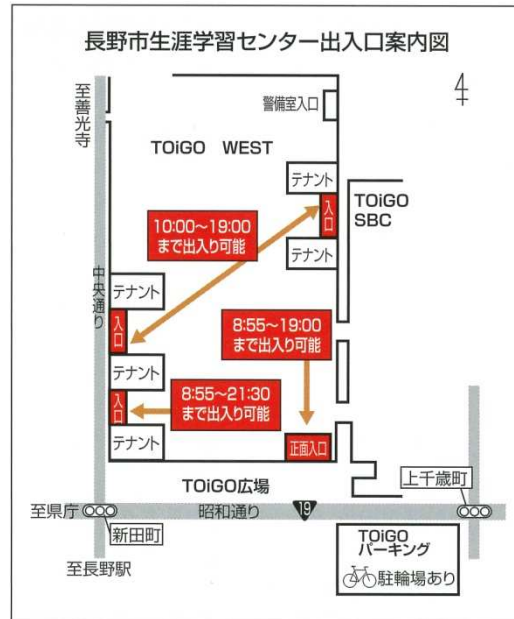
長野市生涯学習センター出入口案内図

至善光寺

警備室入口

TOiGO WEST

テナント

入口

TOiGO SBC

10:00~19:00 まで出入り可能

テナント

中央通り

テナント

入口

8:55~19:00 まで出入り可能

テナント

8:55~21:30 まで出入り可能

入口

テナント

正面入口

TOiGO広場

上千歳町

至県庁

新田町

昭和通り

19

TOiGO パーキング

駐輪場あり

至長野駅